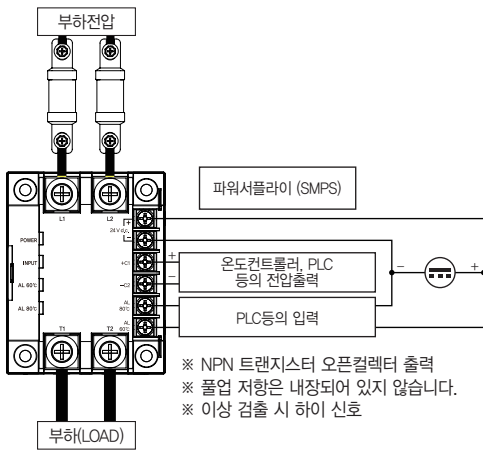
부하전압

L1
L2
24 V d.c.
POWER
INPUT
AL 60℃
AL 80℃
+CI
−CI
AL 60℃
AL 80℃
T1
T2

파워서플라이 (SMPS)

+
−

온도컨트롤러, PLC 등의 전압출력

−
+

PLC등의 입력

※ NPN 트랜지스터 오픈컬렉터 출력
※ 풀업 저항은 내장되어 있지 않습니다.
※ 이상 검출 시 하이 신호

부하(LOAD)